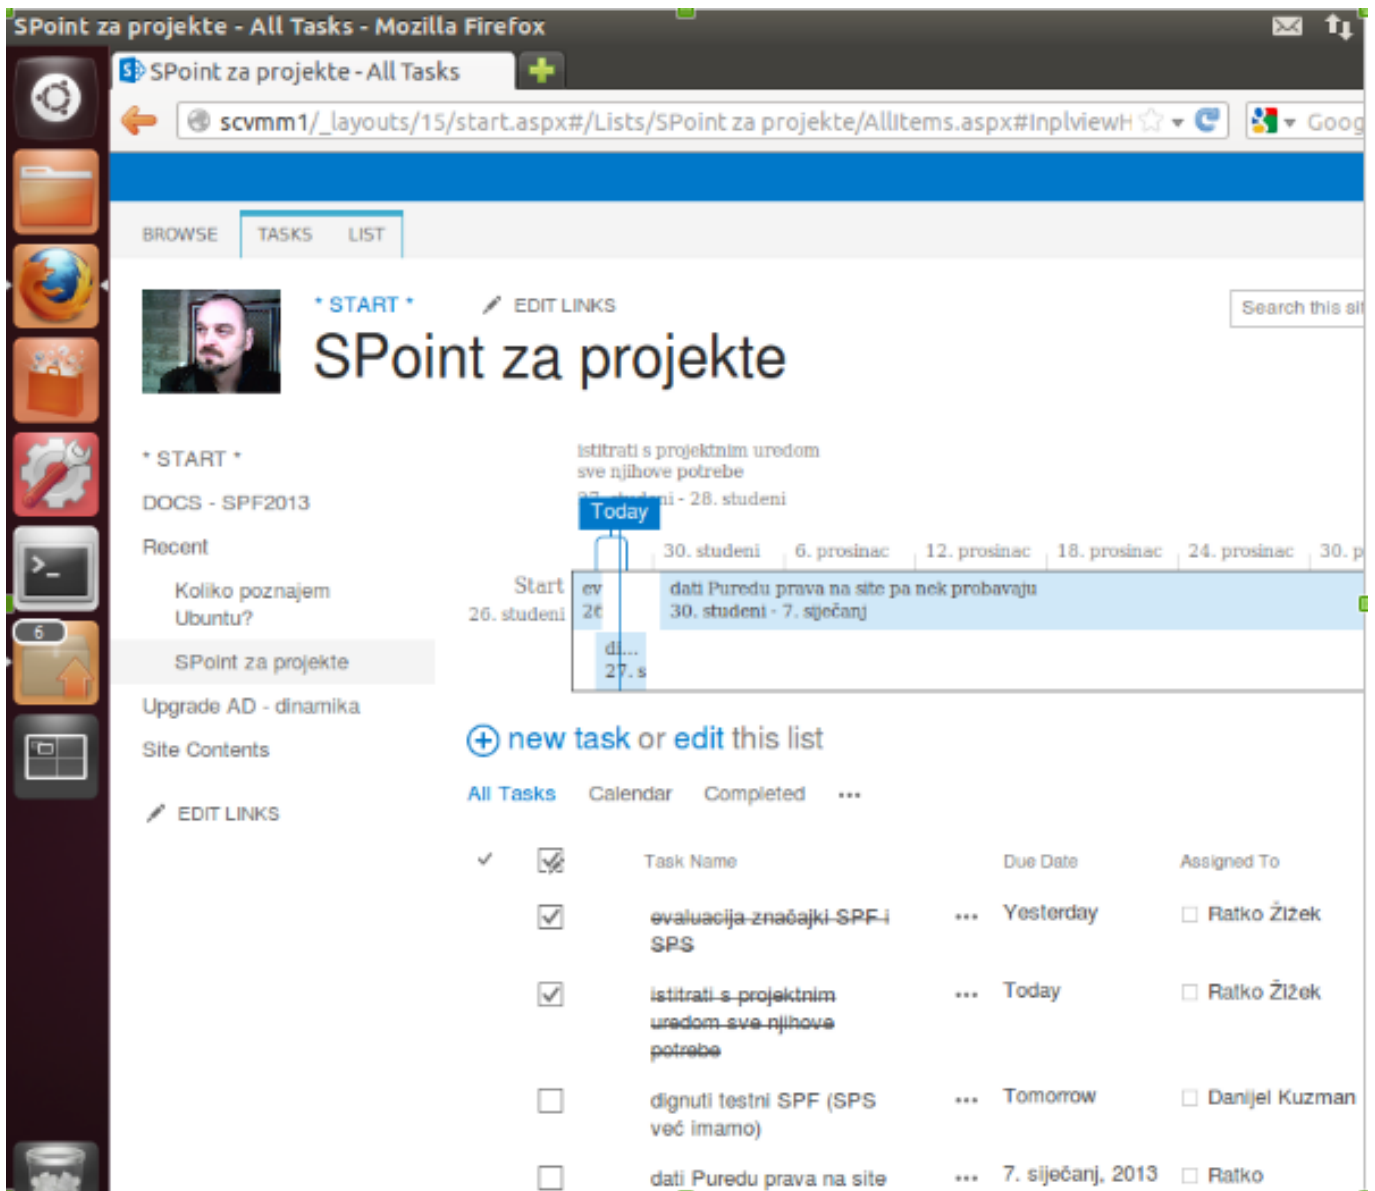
SPoint za projekte - All Tasks - Mozilla Firefox

SPoint za projekte - All Tasks

scvmm1/_layouts/15/start.aspx#/Lists/SPoint za projekte/AllItems.aspx#InplviewH

Goog

BROWSE TASKS LIST

* START *

EDIT LINKS

Search this si

SPoint za projekte

* START *

DOCS - SPF2013

Recent

Koliko poznajem Ubuntu?

SPoint za projekte

Upgrade AD - dinamika

Site Contents

EDIT LINKS

istitrati s projektnim uredom sve njihove potrebe

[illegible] - 28. studeni

Today

30. studeni 6. prosinac 12. prosinac 18. prosinac 24. prosinac 30. p

Start 26. studeni

ev 26

dati Puredu prava na site pa nek probavaju 30. studeni - 7. siječanj

di... 27. s

6

new task or edit this list

All Tasks Calendar Completed ...

| ✓ | | Task Name | | Due Date | Assigned To |
|---|---|---|---|---|---|
| | ☑ | evaluacija značajki SPF i SPS | ... | Yesterday | Ratko Žižek |
| | ☑ | istitrati s projektnim uredom sve njihove potrebe | ... | Today | Ratko Žižek |
| | ☐ | dignuti testni SPF (SPS već imamo) | ... | Tomorrow | Danijel Kuzman |
| | ☐ | dati Puredu prava na site | ... | 7. siječanj, 2013 | Ratko |